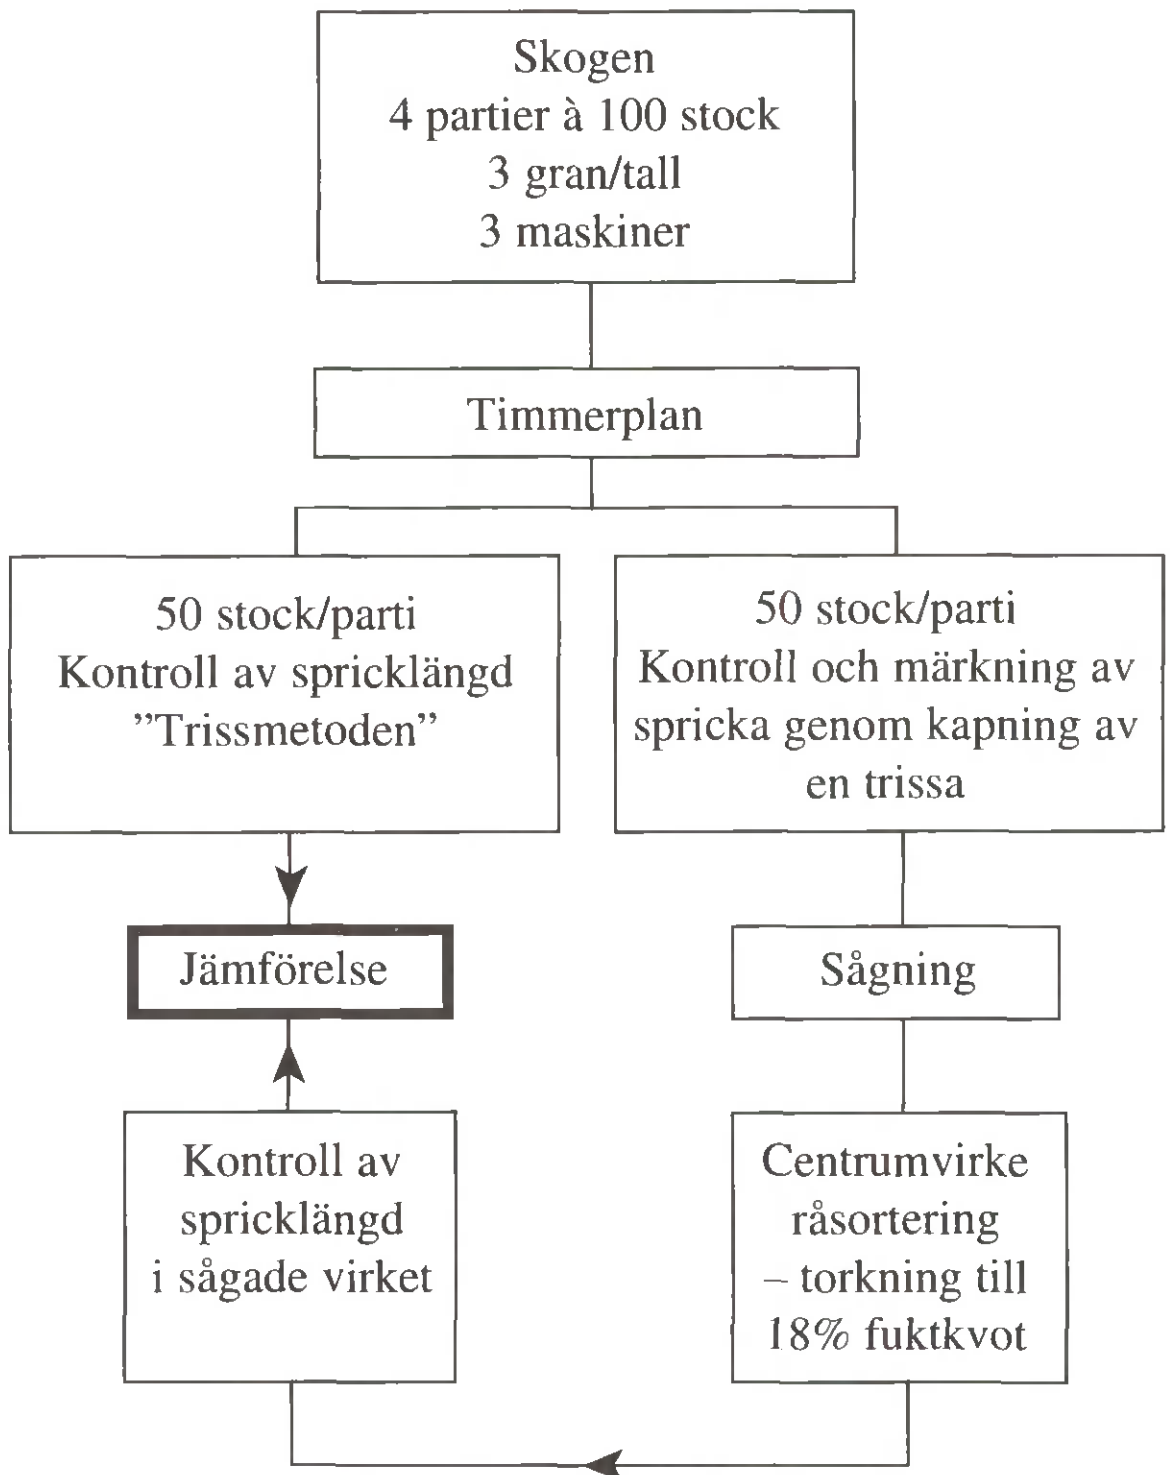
Skogen
4 partier à 100 stock
3 gran/tall
3 maskiner

Timmerplan

50 stock/parti
Kontroll av spricklängd
"Trissmetoden"

50 stock/parti
Kontroll och märkning av spricka genom kapning av en trissa

Jämförelse

Sågning

Kontroll av spricklängd i sågade virket

Centrumvirke råsortering – torkning till 18% fuktkvot